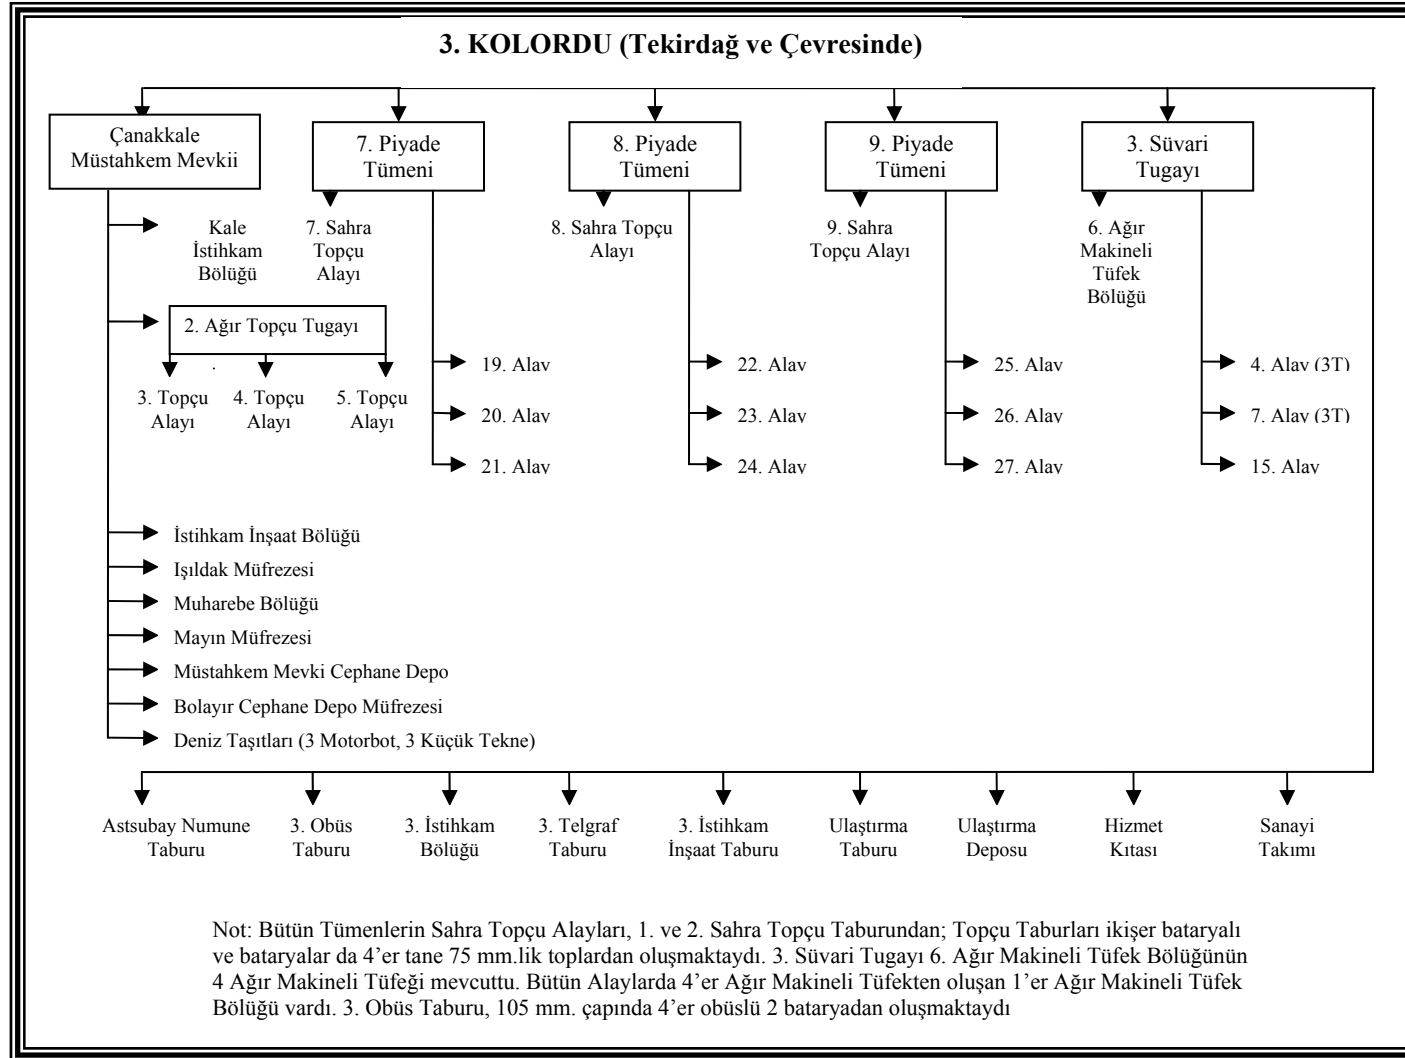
3. KOLORDU (Tekirdağ ve Çevresinde)

Çanakkale Müstahkem Mevkii

7. Piyade Tümeni

8. Piyade Tümeni

9. Piyade Tümeni

3. Süvari Tugayı

Kale İstihkam Bölüğü

7. Sahra Topçu Alayı

8. Sahra Topçu Alayı

9. Sahra Topçu Alayı

6. Ağır Makineli Tüfek Bölüğü

2. Ağır Topçu Tugayı

3. Topçu Alayı

4. Topçu Alayı

5. Topçu Alayı

19. Alay

20. Alay

21. Alay

22. Alay

23. Alay

24. Alay

25. Alay

26. Alay

27. Alay

4. Alay (3T)

7. Alay (3T)

15. Alay

İstihkam İnşaat Bölüğü

Işıldak Müfrezesi

Muharebe Bölüğü

Mayın Müfrezesi

Müstahkem Mevki Cephane Depo

Bolayır Cephane Depo Müfrezesi

Deniz Taşıtları (3 Motorbot, 3 Küçük Tekne)

Astsubay Numune Taburu

3. Obüs Taburu

3. İstihkam Bölüğü

3. Telgraf Taburu

3. İstihkam İnşaat Taburu

Ulaştırma Taburu

Ulaştırma Deposu

Hizmet Kıtası

Sanayi Takımı

Not: Bütün Tümenlerin Sahra Topçu Alayları, 1. ve 2. Sahra Topçu Taburundan; Topçu Taburları ikişer bataryalı ve bataryalar da 4'er tane 75 mm.lik toplardan oluşmaktaydı. 3. Süvari Tugayı 6. Ağır Makineli Tüfek Bölüğünün 4 Ağır Makineli Tüfeği mevcuttu. Bütün Alaylarda 4'er Ağır Makineli Tüfekten oluşan 1'er Ağır Makineli Tüfek Bölüğü vardı. 3. Obüs Taburu, 105 mm. çapında 4'er obüslü 2 bataryadan oluşmaktaydı